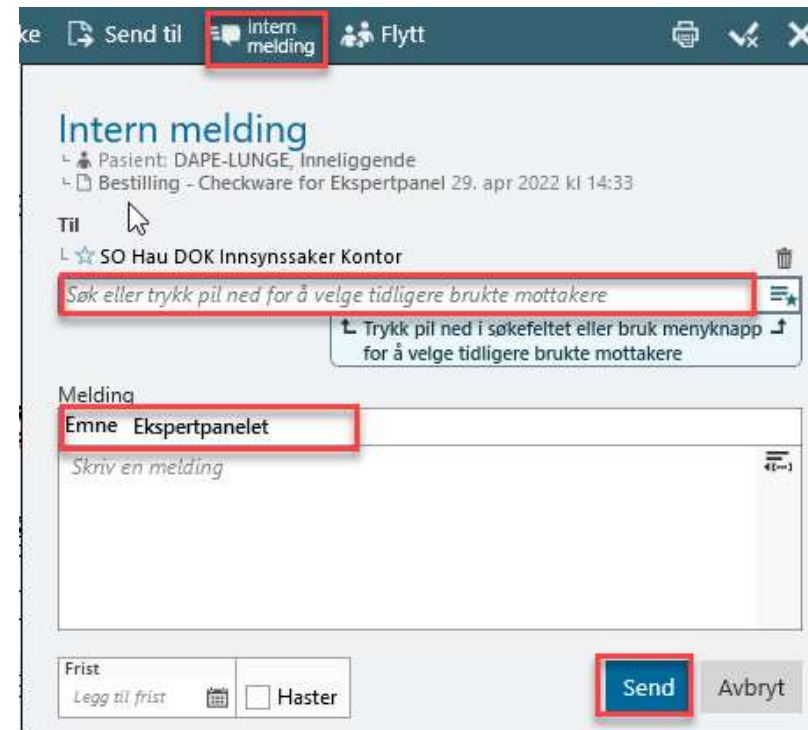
ke Send til Intern melding Flytt

Intern melding
Pasient: DAPE-LUNGE, Inneliggende
Bestilling - Checkware for Ekspertpanel 29. apr 2022 kl 14:33

Til
SO Hau DOK Innsynssaker Kontor
Søk eller trykk pil ned for å velge tidligere brukte mottakere
Trykk pil ned i søkefeltet eller bruk menyknapp for å velge tidligere brukte mottakere

Melding
Emne Ekspertpanelet
Skriv en melding

Frist
Legg til frist
Haster
Send
Avbryt